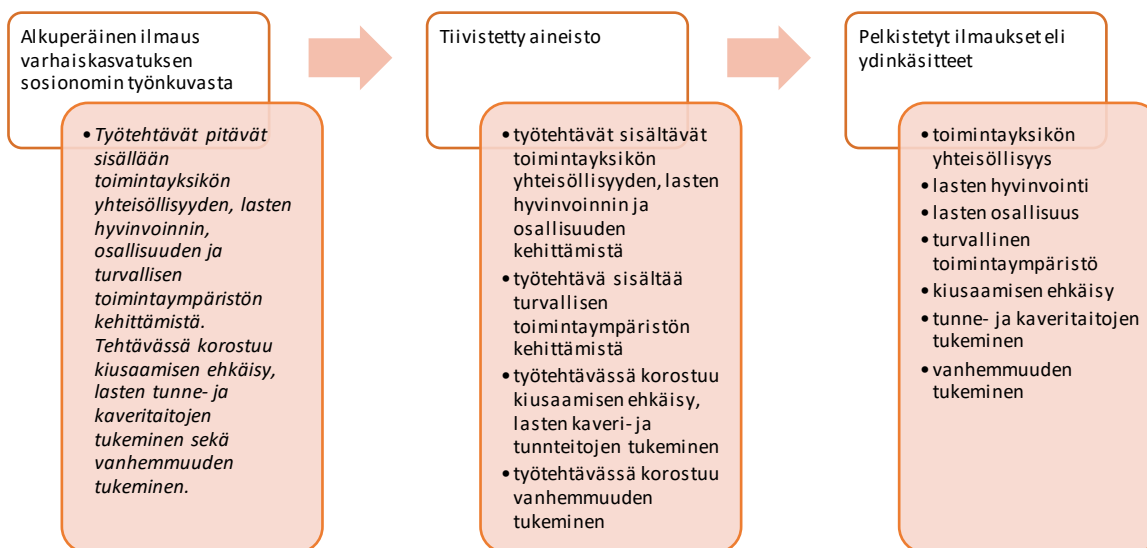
Alkuperäinen ilmaus varhaiskasvatuksen sosionomin työnkuvasta

- Työtehtävät pitävät sisällään toimintayksikön yhteisöllisyyden, lasten hyvinvoinnin, osallisuuden ja turvallisen toimintaympäristön kehittämistä. Tehtävässä korostuu kiusaamisen ehkäisy, lasten tunne- ja kaveritaitojen tukeminen sekä vanhemmuuden tukeminen.

Tiivistetty aineisto

- työtehtävät sisältävät toimintayksikön yhteisöllisyyden, lasten hyvinvoinnin ja osallisuuden kehittämistä
- työtehtävä sisältää turvallisen toimintaympäristön kehittämistä
- työtehtävässä korostuu kiusaamisen ehkäisy, lasten kaveri- ja tunnteitojen tukeminen
- työtehtävässä korostuu vanhemmuuden tukeminen

Pelkistetyt ilmaukset eli ydinkäsitteet

- toimintayksikön yhteisöllisyys
- lasten hyvinvointi
- lasten osallisuus
- turvallinen toimintaympäristö
- kiusaamisen ehkäisy
- tunne- ja kaveritaitojen tukeminen
- vanhemmuuden tukeminen